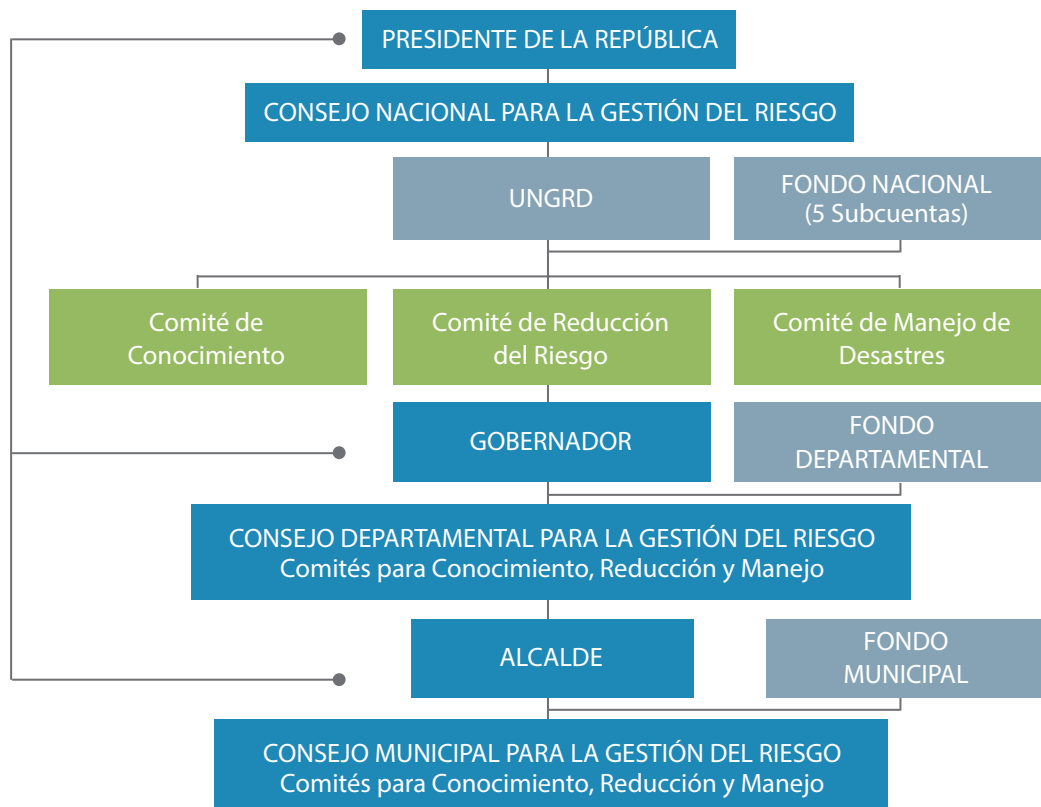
PRESIDENTE DE LA REPÚBLICA

CONSEJO NACIONAL PARA LA GESTIÓN DEL RIESGO

UNGRD

FONDO NACIONAL
(5 Subcuentas)

Comité de Conocimiento

Comité de Reducción del Riesgo

Comité de Manejo de Desastres

GOBERNADOR

FONDO DEPARTAMENTAL

CONSEJO DEPARTAMENTAL PARA LA GESTIÓN DEL RIESGO
Comités para Conocimiento, Reducción y Manejo

ALCALDE

FONDO MUNICIPAL

CONSEJO MUNICIPAL PARA LA GESTIÓN DEL RIESGO
Comités para Conocimiento, Reducción y Manejo